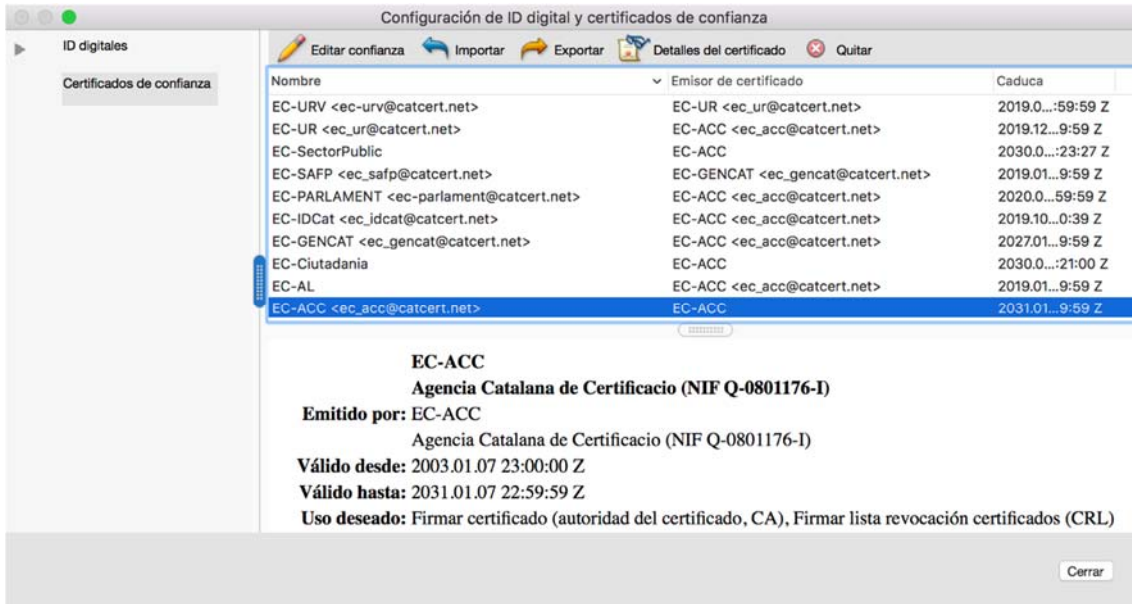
Configuración de ID digital y certificados de confianza

ID digitales

Certificados de confianza

Editar confianza Importar Exportar Detalles del certificado Quitar

| Nombre | Emisor de certificado | Caduca |
|---|---|---|
| EC-URV <ec-urv@catcert.net> | EC-UR <ec_ur@catcert.net> | 2019.0...:59:59 Z |
| EC-UR <ec_ur@catcert.net> | EC-ACC <ec_acc@catcert.net> | 2019.12...9:59 Z |
| EC-SectorPublic | EC-ACC | 2030.0...:23:27 Z |
| EC-SAFP <ec_safp@catcert.net> | EC-GENCAT <ec_gencat@catcert.net> | 2019.01...9:59 Z |
| EC-PARLAMENT <ec-parlament@catcert.net> | EC-ACC <ec_acc@catcert.net> | 2020.0...59:59 Z |
| EC-IDCat <ec_idcat@catcert.net> | EC-ACC <ec_acc@catcert.net> | 2019.10...0:39 Z |
| EC-GENCAT <ec_gencat@catcert.net> | EC-ACC <ec_acc@catcert.net> | 2027.01...9:59 Z |
| EC-Ciutadania | EC-ACC | 2030.0...:21:00 Z |
| EC-AL | EC-ACC <ec_acc@catcert.net> | 2019.01...9:59 Z |
| EC-ACC <ec_acc@catcert.net> | EC-ACC | 2031.01...9:59 Z |

EC-ACC
Agencia Catalana de Certificacio (NIF Q-0801176-I)
Emitido por: EC-ACC
Agencia Catalana de Certificacio (NIF Q-0801176-I)
Válido desde: 2003.01.07 23:00:00 Z
Válido hasta: 2031.01.07 22:59:59 Z
Uso deseado: Firmar certificado (autoridad del certificado, CA), Firmar lista revocación certificados (CRL)

Cerrar